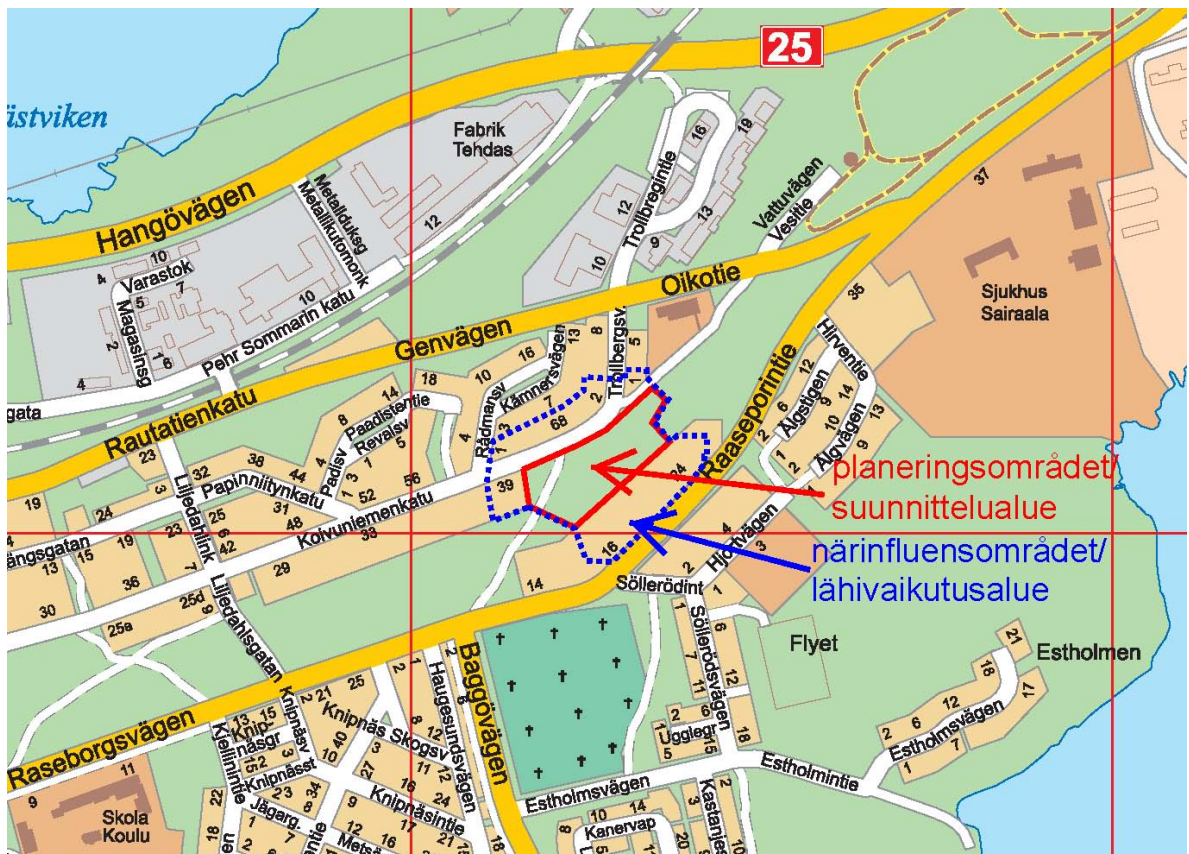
25

ästviken

Fabrik
Tehdas

Hangövägen

Metallicuksg
Metallikutomonk

Varastok

Magasinsg

Pehr Sommarin katu

Trollbergintie

Vattuvägen
Vesitie

Oikotie

Genvägen

Sjukhus
Sairaala

Rautatienkatu

Rådmansv

Kämnersvägen

Trollbergsv.

Paadistentie

Revalsv

Padisv

Raaseporintie

Hirventie

Älgstigen

Älgvägen

Papinniitynkatu

Liljedahlink

Koivuniemenkatu

planeringsområdet/
suunnittelualue

närinfluensområdet/
lähivaikutusalue

Hjortvägen

Sölleröintie

Sölleröds vägen

Liljedahlsgatan

Baggövägen

Haugesundsvägen

Knipnäs Skogsv

Knipnäsintie

Flyet

Estholmen

Estholmsvägen

Estholmintie

Ugglegr

Raseborgsvägen

Kjellintie

Knipnäsgr

Knipnäsv

Knipnäsст

Jägerg.

Skola
Koulu

Kanervap

Kastanjes

gata

ängsgatan

Metsä

37
35
25
12
16
19
13
9
10
4
5
7
2
1
6
8
10
18
14
16
13
8
5
1
2
7
68
3
23
32
38
44
8
1
52
56
3
24
19
15
13
36
30
23
42
31
48
33
29
25d
25a
39
34
16
14
12
9
14
10
6
2
1
4
3
1
12
18
21
17
6
2
1
7
11
9
22
18
15
3
21
25
40
27
24
12
17
9
2
8
10
14
20